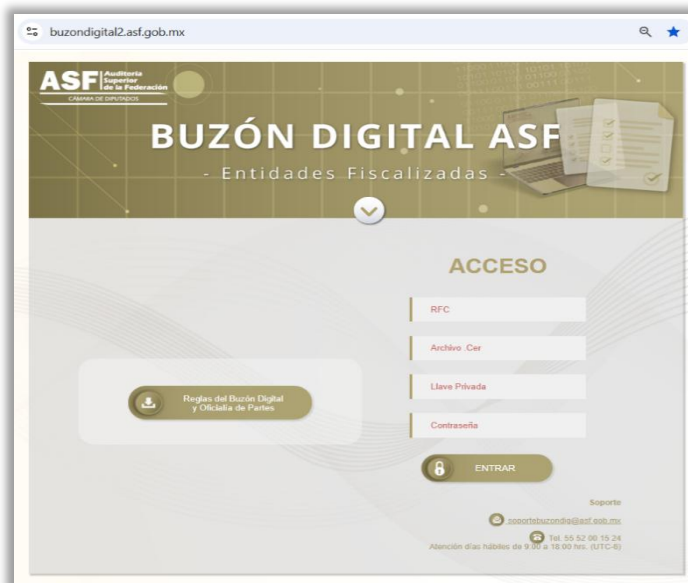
buzondigital2.asf.gob.mx

ASF Auditoría Superior de la Federación
CÁMARA DE DIPUTADOS

BUZÓN DIGITAL ASF
- Entidades Fiscalizadas -

ACCESO

RFC

Archivo .Cer

Llave Privada

Contraseña

Reglas del Buzón Digital y Oficialía de Partes

ENTRAR

Soporte

soportebuzondig@asf.gob.mx

Tel. 55 52 00 15 24
Atención días hábiles de 9:00 a 18:00 hrs. (UTC-6)